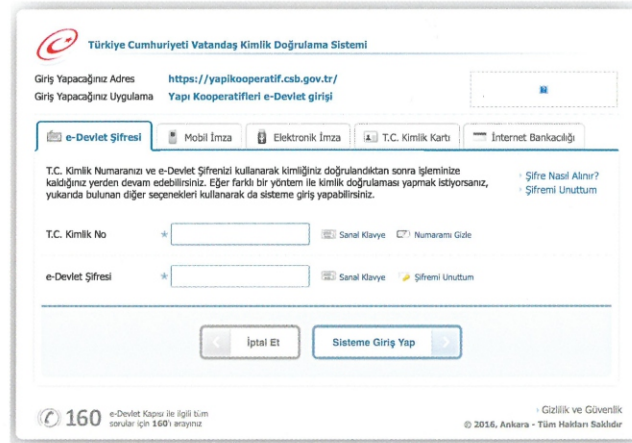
Türkiye Cumhuriyeti Vatandaş Kimlik Doğrulama Sistemi

Giriş Yapacağınız Adres https://yapikooperatif.csb.gov.tr/
Giriş Yapacağınız Uygulama Yapı Kooperatifleri e-Devlet girişi

e-Devlet Şifresi | Mobil İmza | Elektronik İmza | T.C. Kimlik Kartı | İnternet Bankacılığı

T.C. Kimlik Numaranızı ve e-Devlet Şifrenizi kullanarak kimliğiniz doğrulandıktan sonra işleminize kaldığınız yerden devam edebilirsiniz. Eğer farklı bir yöntem ile kimlik doğrulaması yapmak istiyorsanız, yukarıda bulunan diğer seçenekleri kullanarak da sisteme giriş yapabilirsiniz.

Şifre Nasıl Alınır?
Şifremi Unuttum

T.C. Kimlik No * Sanal Klavye Numaramı Gizle

e-Devlet Şifresi * Sanal Klavye Şifremi Unuttum

İptal Et Sisteme Giriş Yap

160 e-Devlet Kapısı ile ilgili tüm sorular için 160'ı arayınız

Gizlilik ve Güvenlik
© 2016, Ankara - Tüm Hakları Saklıdır